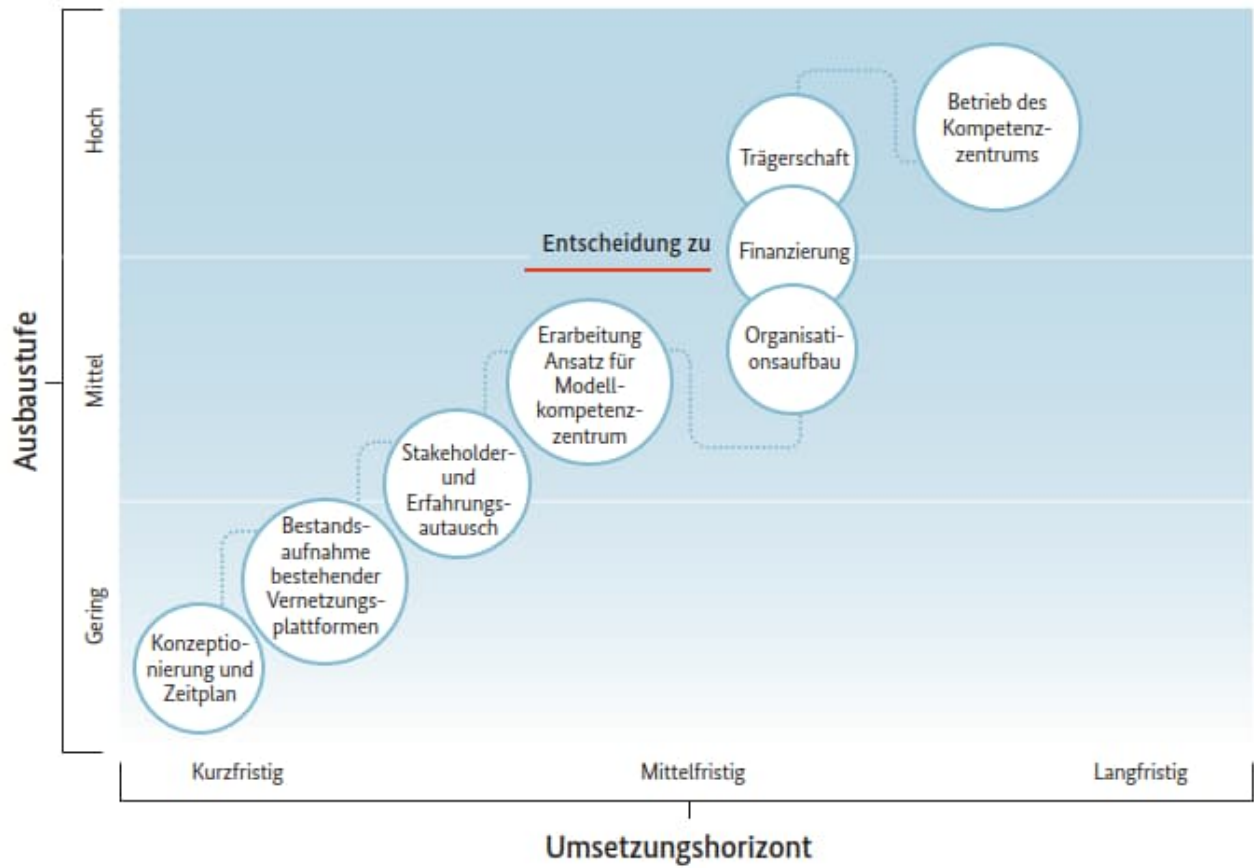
Ausbaustufe

Hoch

Mittel

Gering

Konzeptionierung und Zeitplan

Bestandsaufnahme bestehender Vernetzungsplattformen

Stakeholder- und Erfahrungsautausch

Erarbeitung Ansatz für Modellkompetenzzentrum

Entscheidung zu

Trägerschaft

Finanzierung

Organisationsaufbau

Betrieb des Kompetenzzentrums

Kurzfristig

Mittelfristig

Langfristig

Umsetzungshorizont